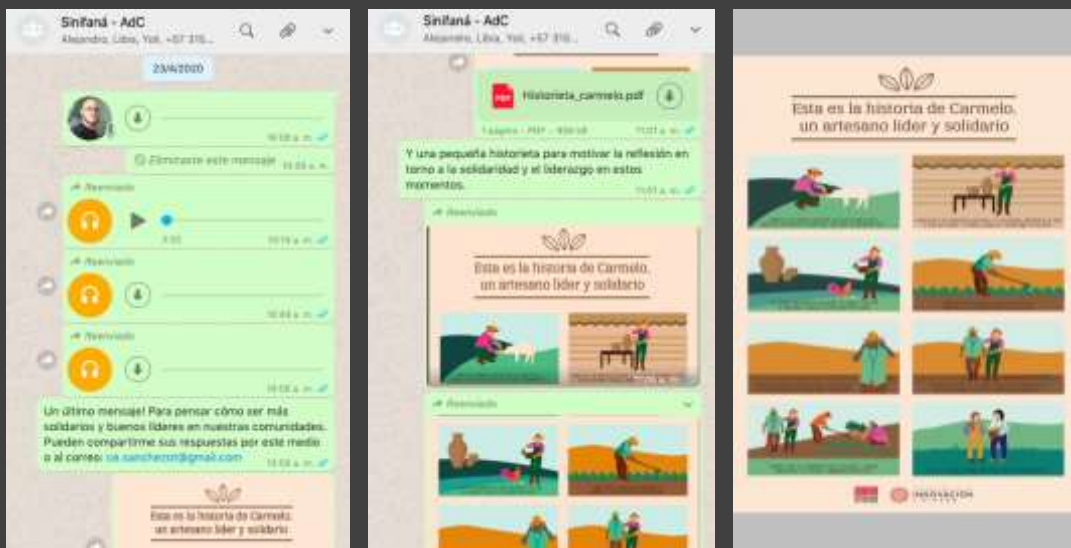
Sinifaná - AdC
Alejandro, Libia, Yoli, +57 316...

23/4/2020

10:58 a. m.

Eliminaste este mensaje 10:59 a. m.

Reenviado
3:33 10:59 a. m.

Reenviado
10:59 a. m.

Reenviado
10:59 a. m.

Un último mensaje! Para pensar cómo ser más solidarios y buenos líderes en nuestras comunidades. Pueden compartirme sus respuestas por este medio o al correo: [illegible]@gmail.com 10:59 a. m.

Esta es la historia de Carmelo, un artesano líder y solidario

Sinifaná - AdC
Alejandro, Libia, Yoli, +57 316...

Historieta_carmelo.pdf
1 página · PDF · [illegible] 11:01 a. m.

Y una pequeña historieta para motivar la reflexión en torno a la solidaridad y el liderazgo en estos momentos. 11:01 a. m.

Reenviado

Esta es la historia de Carmelo, un artesano líder y solidario

Reenviado

Esta es la historia de Carmelo, un artesano líder y solidario

INNOVACIÓN